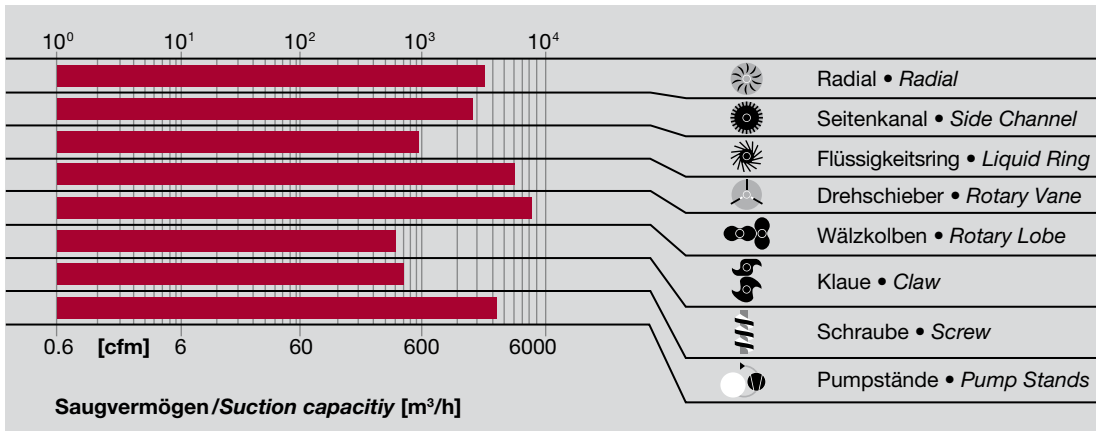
$10^0$ $10^1$ $10^2$ $10^3$ $10^4$

Radial • *Radial*

Seitenkanal • *Side Channel*

Flüssigkeitsring • *Liquid Ring*

Drehschieber • *Rotary Vane*

Wälzkolben • *Rotary Lobe*

Klaue • *Claw*

Schraube • *Screw*

Pumpstände • *Pump Stands*

0.6 **[cfm]** 6 60 600 6000

**Saugvermögen/*Suction capacitiy* [m³/h]**